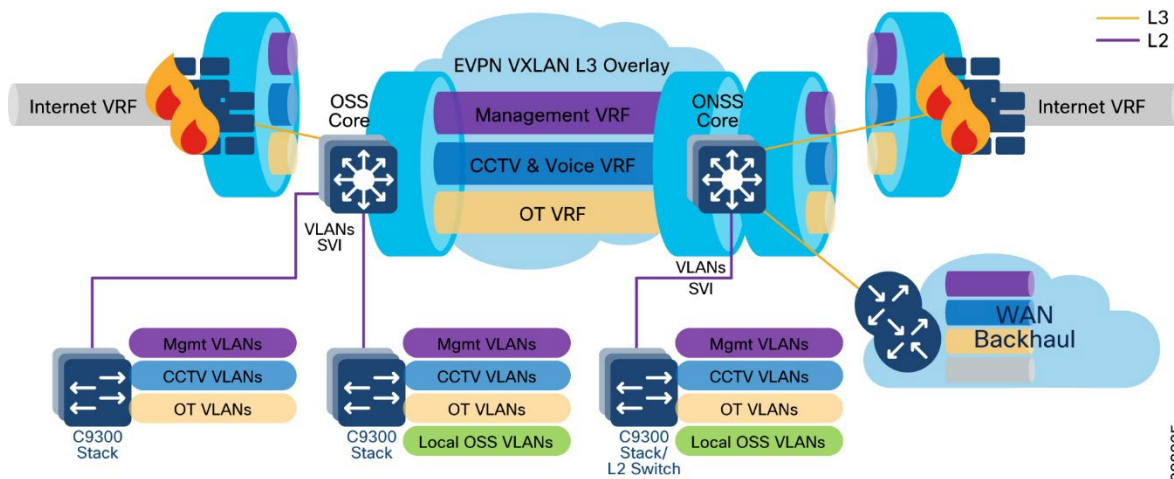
L3
L2

EVPN VXLAN L3 Overlay

Internet VRF

OSS Core

Management VRF

CCTV & Voice VRF

OT VRF

ONSS Core

Internet VRF

VLANs SVI

VLANs SVI

WAN Backhaul

Mgmt VLANs
CCTV VLANs
OT VLANs
C9300 Stack

Mgmt VLANs
CCTV VLANs
OT VLANs
Local OSS VLANs
C9300 Stack

Mgmt VLANs
CCTV VLANs
OT VLANs
Local OSS VLANs
C9300 Stack/ L2 Switch

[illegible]